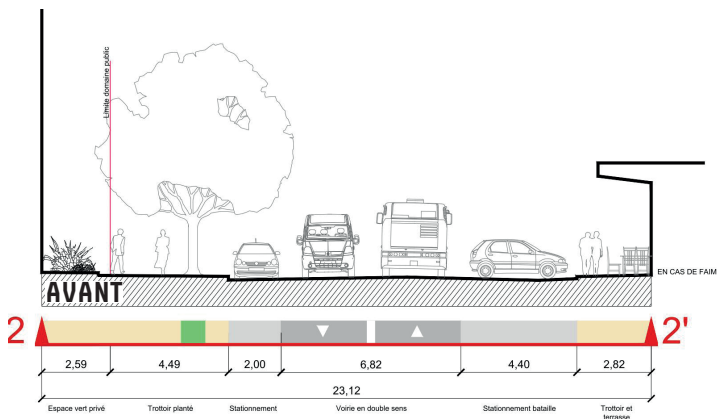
Limite domaine public

AVANT

EN CAS DE FAIM

2

2'

| 2,59 | 4,49 | 2,00 | 6,82 | 4,40 | 2,82 |
|---|---|---|---|---|---|

23,12

Espace vert privé

Trottoir planté

Stationnement

Voirie en double sens

Stationnement bataille

Trottoir et terrasse